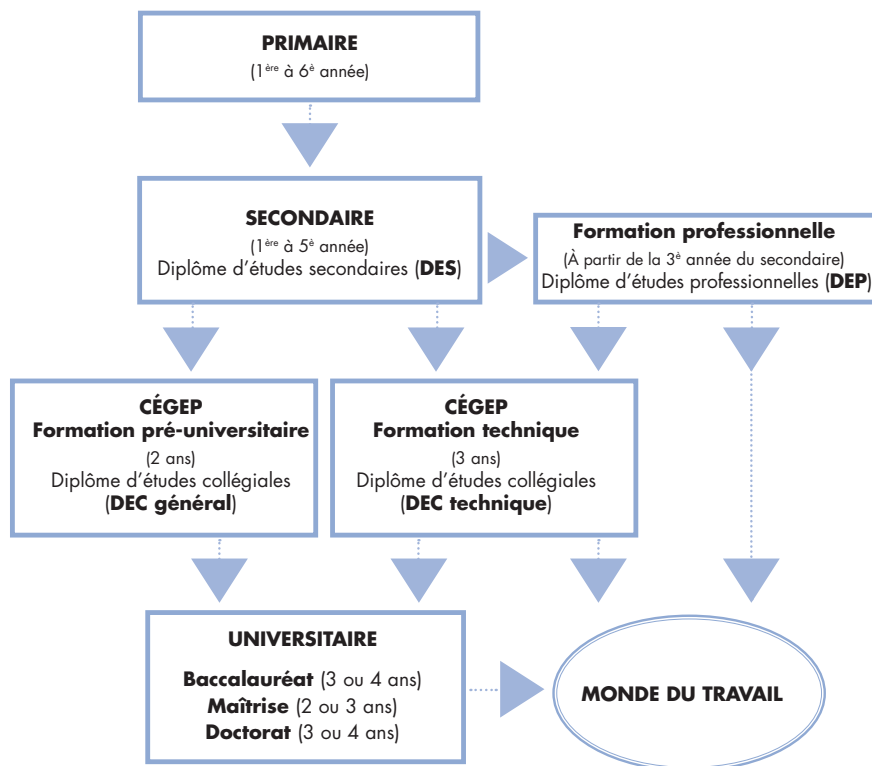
PRIMAIRE
(1$^{ère}$ à 6$^{e}$ année)

SECONDAIRE
(1$^{ère}$ à 5$^{e}$ année)
Diplôme d'études secondaires (**DES**)

Formation professionnelle
(À partir de la 3$^{e}$ année du secondaire)
Diplôme d'études professionnelles (**DEP**)

CÉGEP
Formation pré-universitaire
(2 ans)
Diplôme d'études collégiales
(**DEC général**)

CÉGEP
Formation technique
(3 ans)
Diplôme d'études collégiales
(**DEC technique**)

UNIVERSITAIRE
**Baccalauréat** (3 ou 4 ans)
**Maîtrise** (2 ou 3 ans)
**Doctorat** (3 ou 4 ans)

MONDE DU TRAVAIL